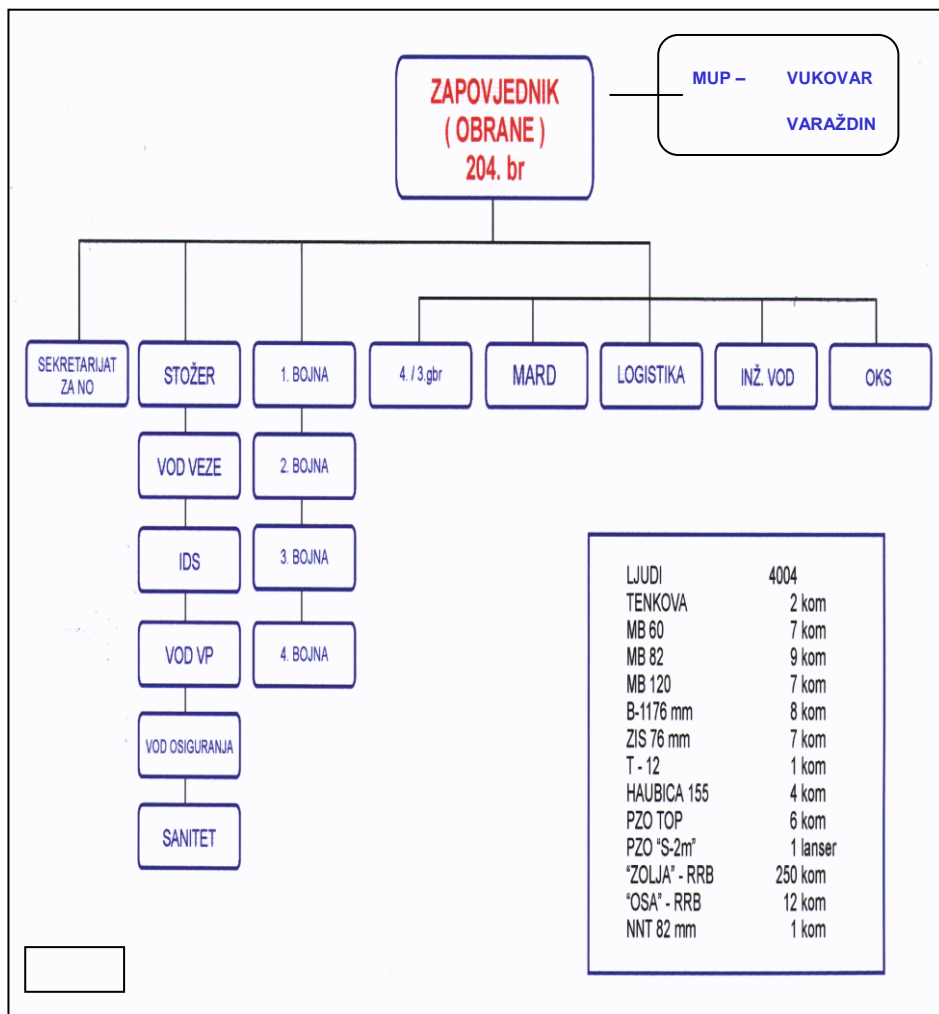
ZAPOVJEDNIK
( OBRANE )
204. br

MUP – VUKOVAR
VARAŽDIN

SEKRETARIJAT ZA NO

STOŽER

VOD VEZE

IDS

VOD VP

VOD OSIGURANJA

SANITET

1. BOJNA

2. BOJNA

3. BOJNA

4. BOJNA

4. / 3.gbr

MARD

LOGISTIKA

INŽ. VOD

OKS

| | |
|---|---|
| LJUDI | 4004 |
| TENKOVA | 2 kom |
| MB 60 | 7 kom |
| MB 82 | 9 kom |
| MB 120 | 7 kom |
| B-1176 mm | 8 kom |
| ZIS 76 mm | 7 kom |
| T - 12 | 1 kom |
| HAUBICA 155 | 4 kom |
| PZO TOP | 6 kom |
| PZO "S-2m" | 1 lanser |
| "ZOLJA" - RRB | 250 kom |
| "OSA" - RRB | 12 kom |
| NNT 82 mm | 1 kom |